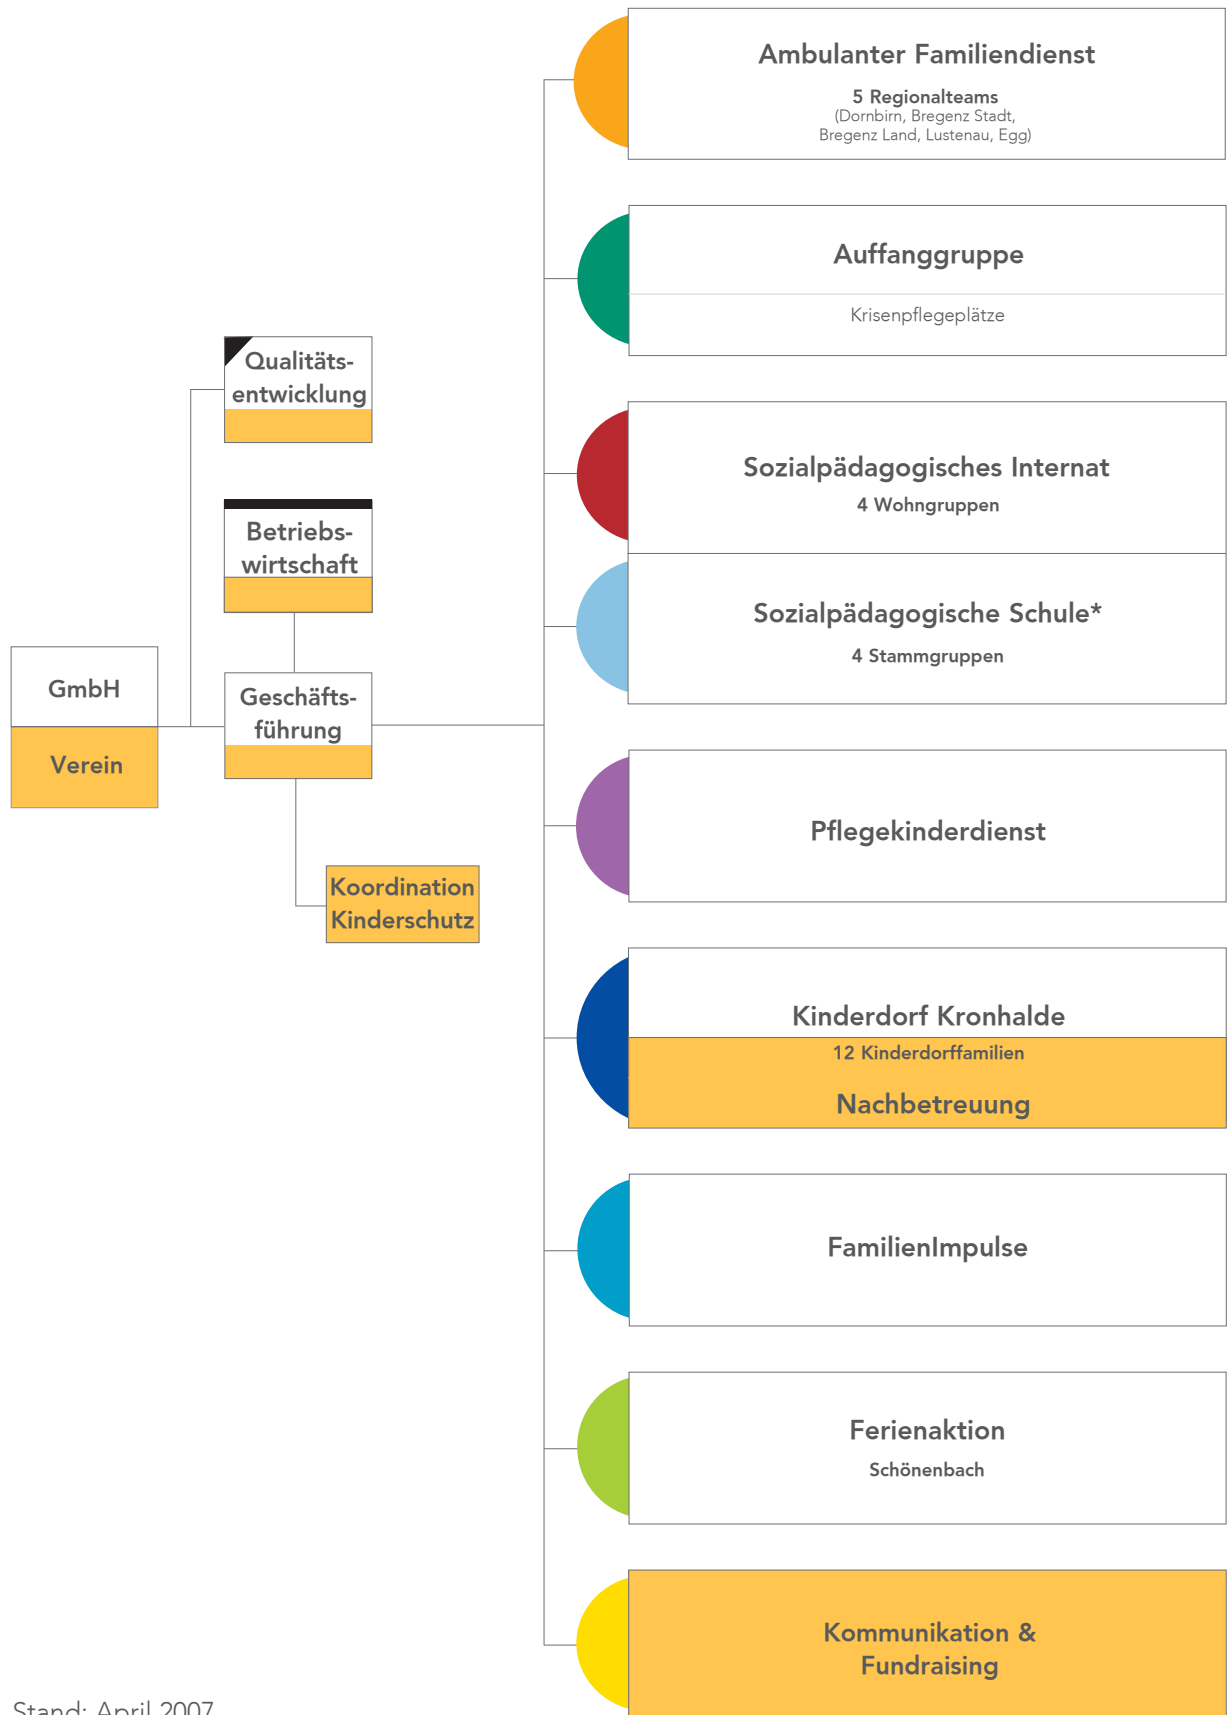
Ambulanter Familiendienst
5 Regionalteams
(Dornbirn, Bregenz Stadt, Bregenz Land, Lustenau, Egg)

Auffanggruppe
Krisenpflegeplätze

Qualitätsentwicklung

Betriebswirtschaft

Sozialpädagogisches Internat
4 Wohngruppen

Sozialpädagogische Schule*
4 Stammgruppen

GmbH
Verein

Geschäftsführung

Pflegekinderdienst

Koordination Kinderschutz

Kinderdorf Kronhalde
12 Kinderdorffamilien
Nachbetreuung

FamilienImpulse

Ferienaktion
Schönenbach

Kommunikation & Fundraising

Stand: April 2007